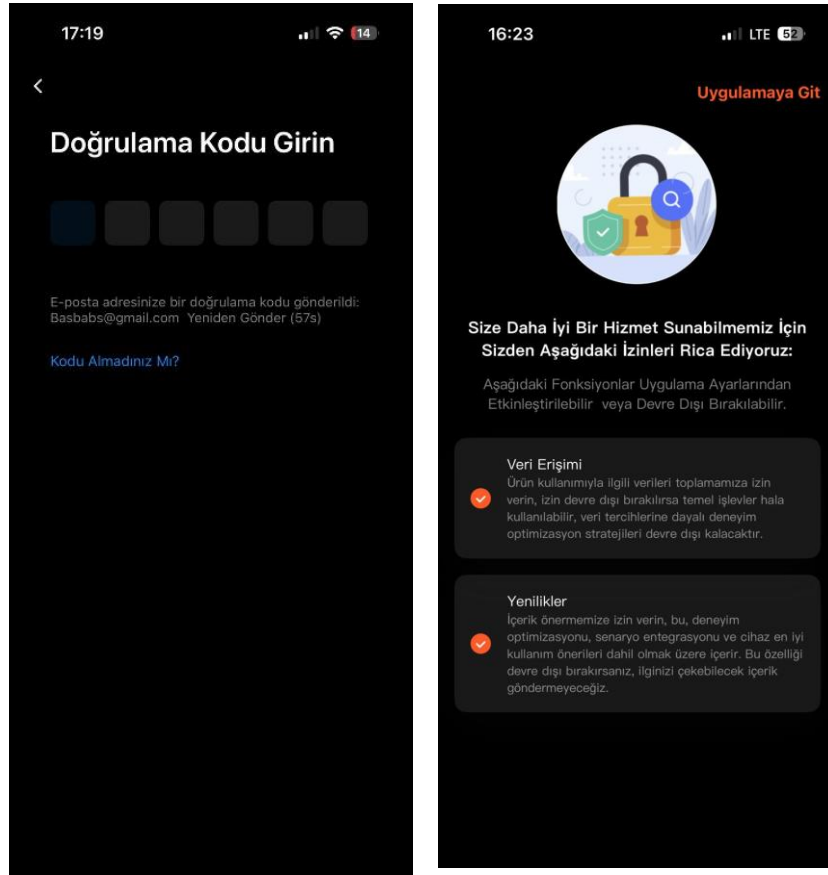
17:19

14

<

Doğrulama Kodu Girin

E-posta adresinize bir doğrulama kodu gönderildi: Basbabs@gmail.com Yeniden Gönder (57s)

Kodu Almadınız Mı?

16:23

LTE 52

Uygulamaya Git

Size Daha İyi Bir Hizmet Sunabilmemiz İçin Sizden Aşağıdaki İzinleri Rica Ediyoruz:

Aşağıdaki Fonksiyonlar Uygulama Ayarlarından Etkinleştirilebilir veya Devre Dışı Bırakılabilir.

Veri Erişimi
Ürün kullanımıyla ilgili verileri toplamamıza izin verin, izin devre dışı bırakılırsa temel işlevler hala kullanılabilir, veri tercihlerine dayalı deneyim optimizasyon stratejileri devre dışı kalacaktır.

Yenilikler
İçerik önermemize izin verin, bu, deneyim optimizasyonu, senaryo entegrasyonu ve cihaz en iyi kullanım önerileri dahil olmak üzere içerir. Bu özelliği devre dışı bırakırsanız, ilginizi çekebilecek içerik göndermeyeceğiz.